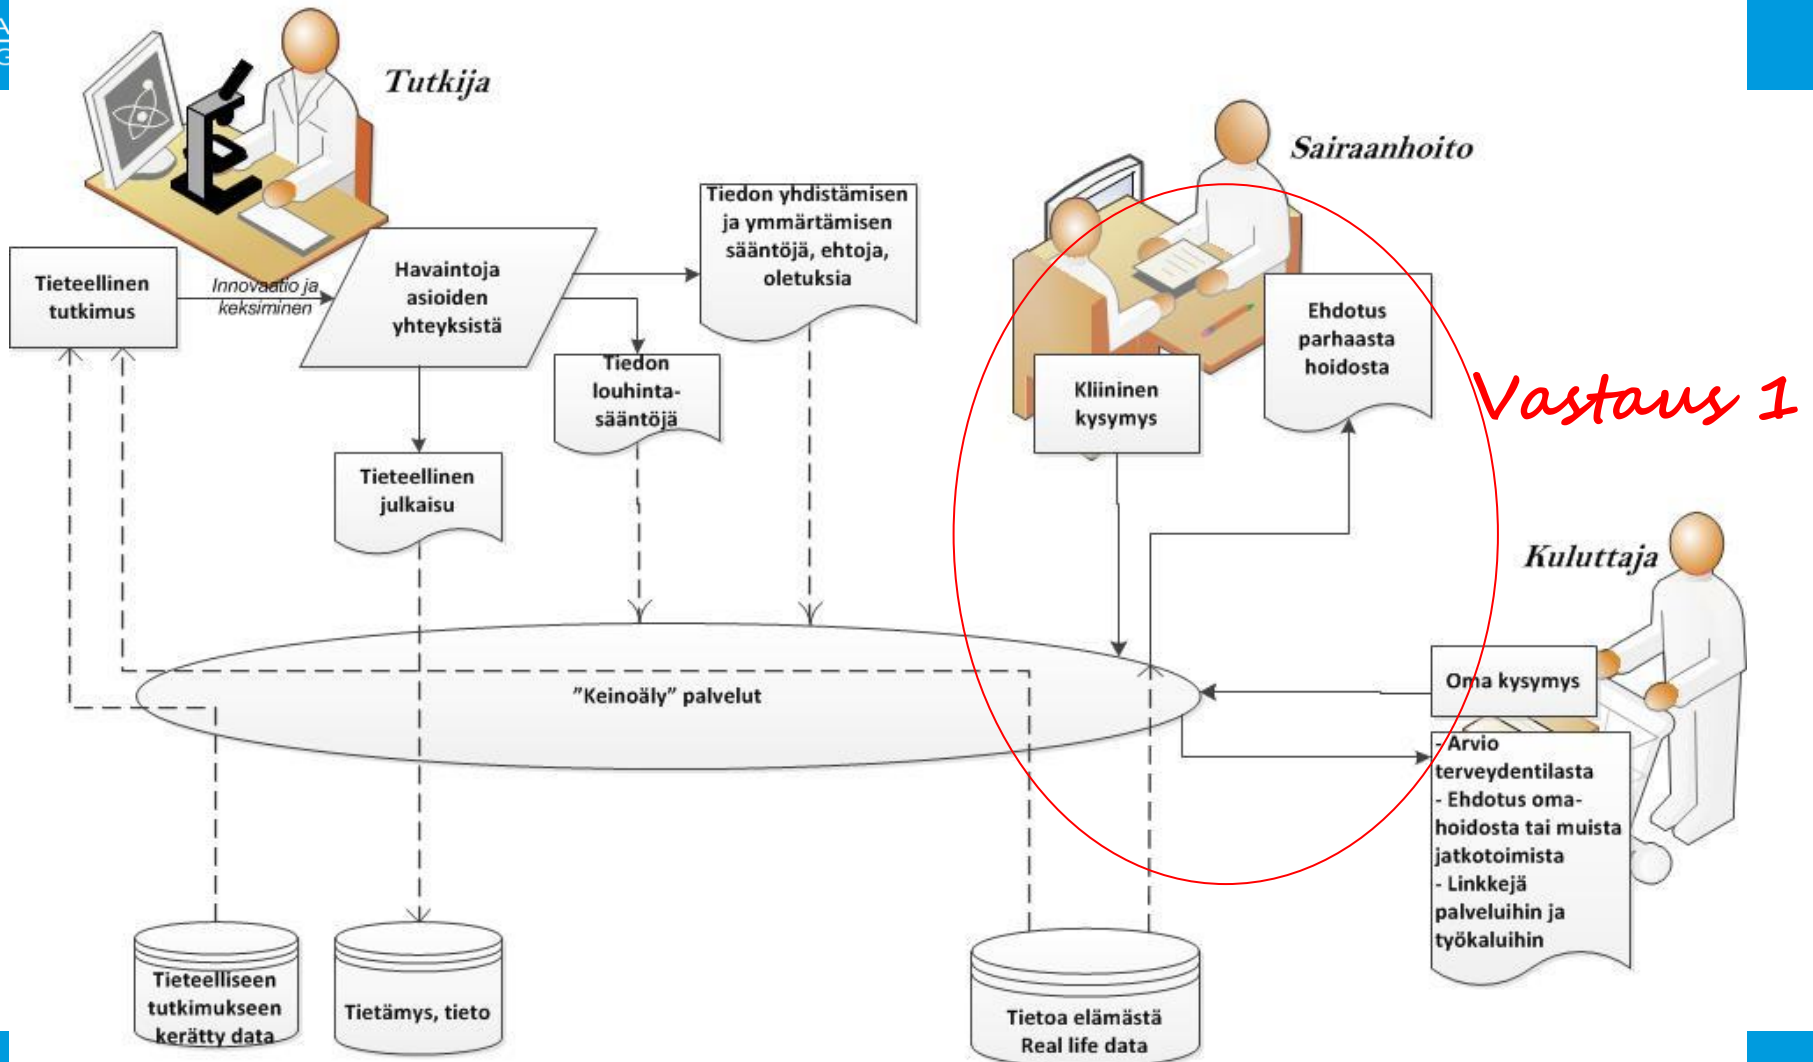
Tutkija

Sairaanhoito

Tieteellinen tutkimus

Innovaatio ja keksiminen

Havaintoja asioiden yhteyksistä

Tiedon yhdistämisen ja ymmärtämisen sääntöjä, ehtoja, oletuksia

Tiedon louhintasääntöjä

Tieteellinen julkaisu

Kliininen kysymys

Ehdotus parhaasta hoidosta

Vastaus 1

Kuluttaja

Oma kysymys

”Keinoäly” palvelut

- Arvio terveydentilasta
- Ehdotus omahoidosta tai muista jatkotoimista
- Linkkejä palveluihin ja työkaluihin

Tieteelliseen tutkimukseen kerätty data

Tietämys, tieto

Tietoa elämästä
Real life data